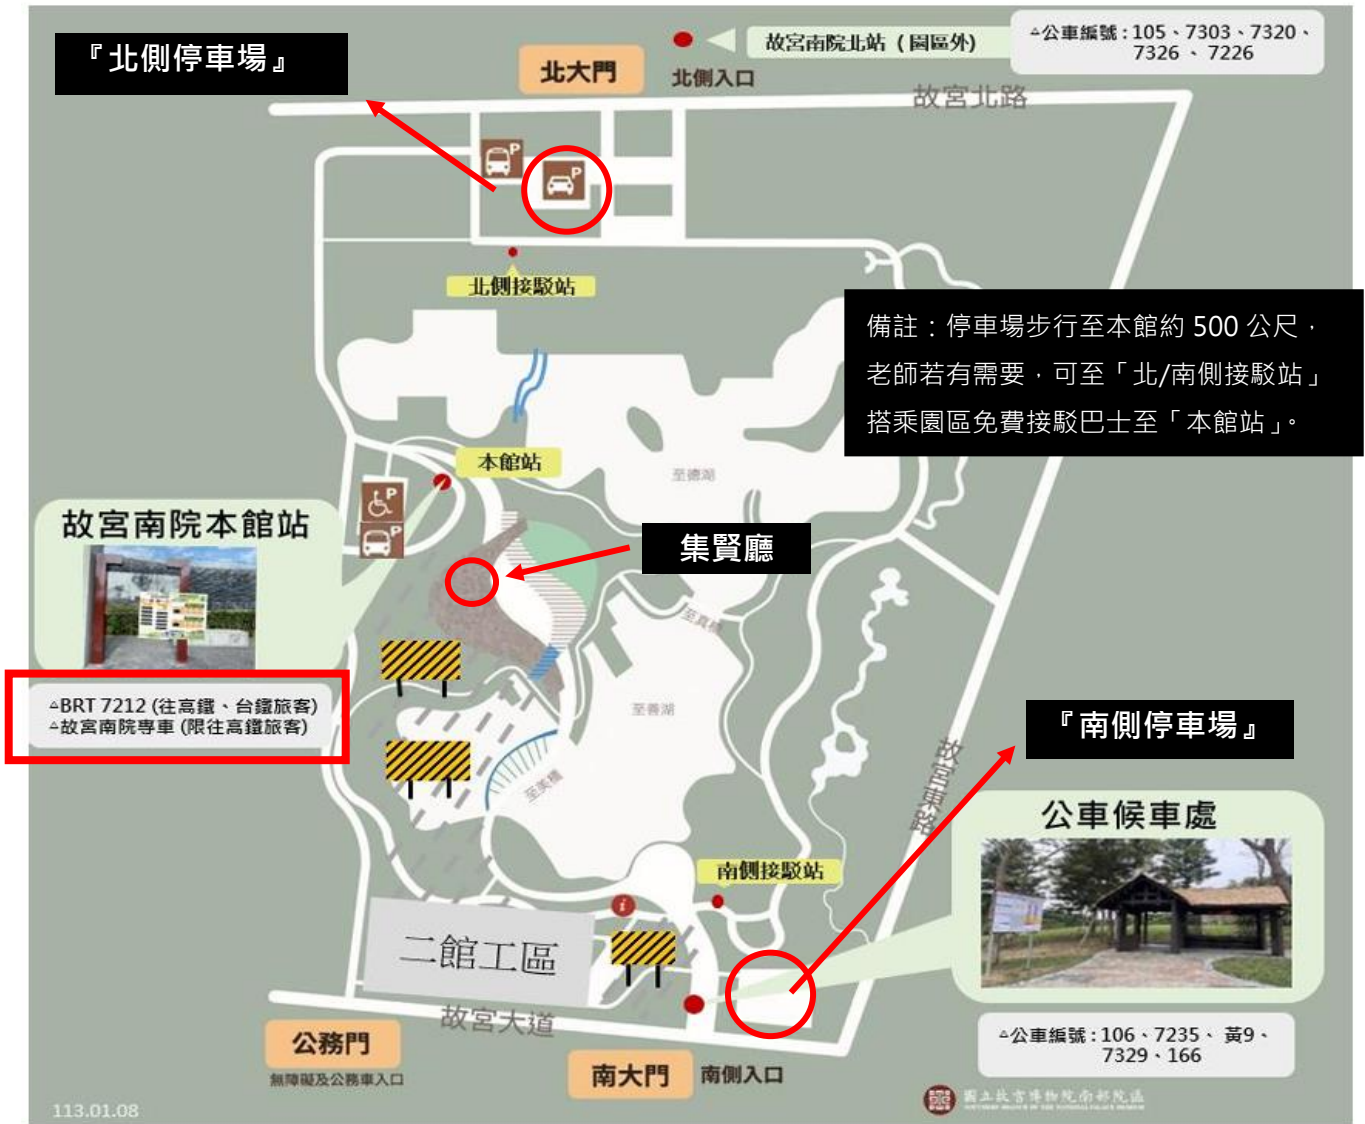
『北側停車場』

北大門

北側入口

故宮南院北站（園區外）

▲公車編號：105、7303、7320、7326 、7226

故宮北路

北側接駁站

備註：停車場步行至本館約 500 公尺，老師若有需要，可至「北/南側接駁站」搭乘園區免費接駁巴士至「本館站」。

本館站

至德湖

故宮南院本館站

集賢廳

至真橋

▲BRT 7212 (往高鐵、台鐵旅客)
▲故宮南院專車 (限往高鐵旅客)

至善湖

至美橋

故宮東路

『南側停車場』

公車候車處

南側接駁站

二館工區

故宮大道

▲公車編號：106、7235、 黃9、7329、166

公務門

無障礙及公務車入口

南大門

南側入口

113.01.08

國立故宮博物院南部院區